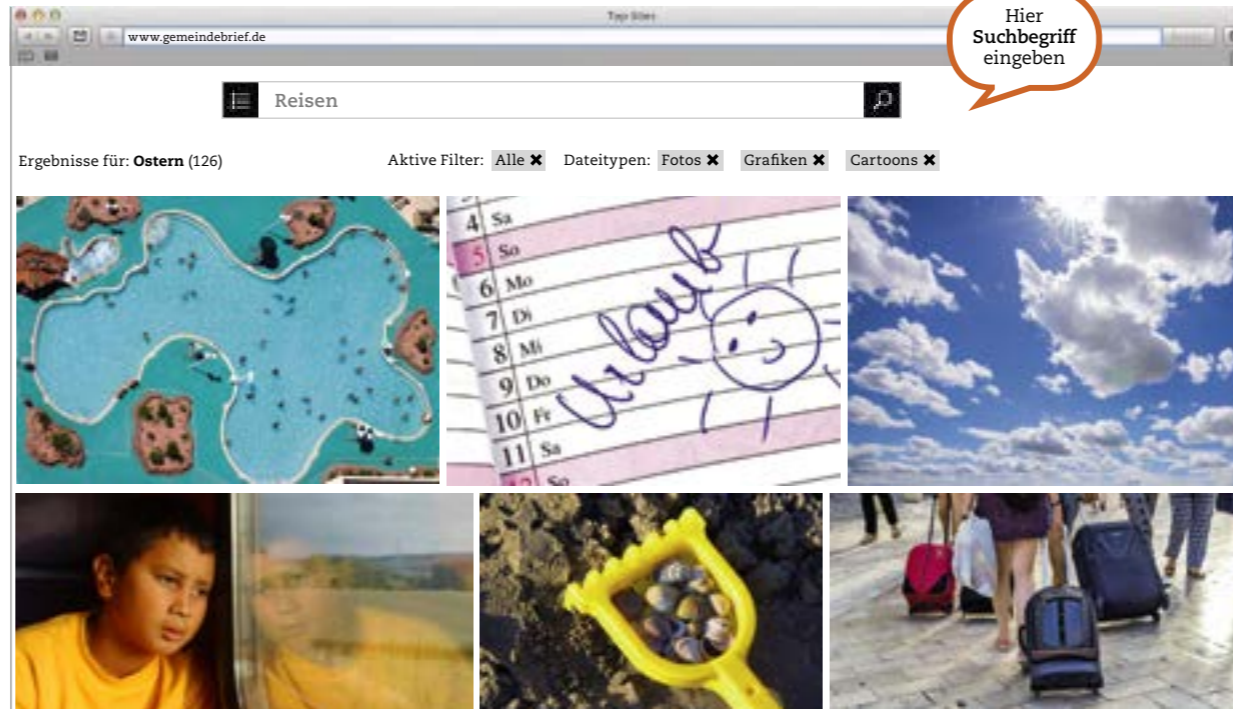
Top Sites

www.gemeindebrief.de

Hier **Suchbegriff** eingeben

Reisen

Ergebnisse für: **Ostern** (126)

Aktive Filter: Alle ✖ Dateitypen: Fotos ✖ Grafiken ✖ Cartoons ✖

4 Sa
5 So
6 Mo
7 Di
8 Mi
9 Do
10 Fr
11 Sa
12 So

Urlaub